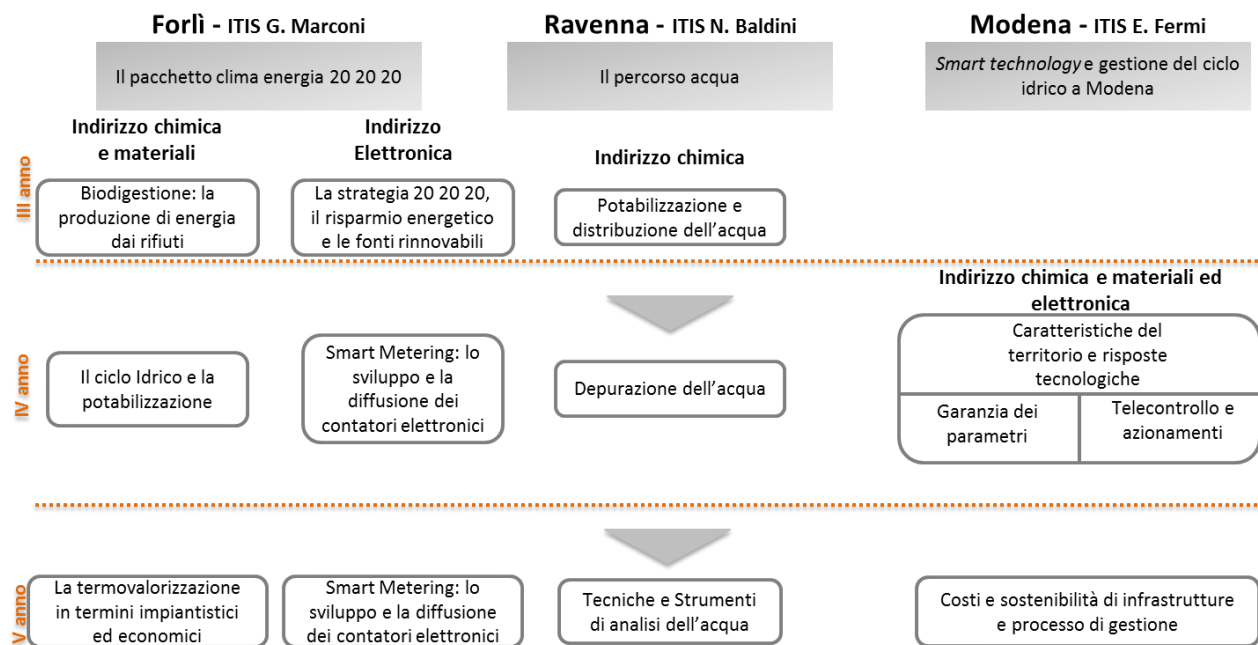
Forlì - ITIS G. Marconi

Ravenna - ITIS N. Baldini

Modena - ITIS E. Fermi

Il pacchetto clima energia 20 20 20

Il percorso acqua

*Smart technology* e gestione del ciclo idrico a Modena

Indirizzo chimica e materiali

Indirizzo Elettronica

Indirizzo chimica

III anno

Biodigestione: la produzione di energia dai rifiuti

La strategia 20 20 20, il risparmio energetico e le fonti rinnovabili

Potabilizzazione e distribuzione dell'acqua

Indirizzo chimica e materiali ed elettronica

IV anno

Il ciclo Idrico e la potabilizzazione

Smart Metering: lo sviluppo e la diffusione dei contatori elettronici

Depurazione dell'acqua

Caratteristiche del territorio e risposte tecnologiche

| Garanzia dei parametri | Telecontrollo e azionamenti |
|---|---|

V anno

La termovalorizzazione in termini impiantistici ed economici

Smart Metering: lo sviluppo e la diffusione dei contatori elettronici

Tecniche e Strumenti di analisi dell'acqua

Costi e sostenibilità di infrastrutture e processo di gestione